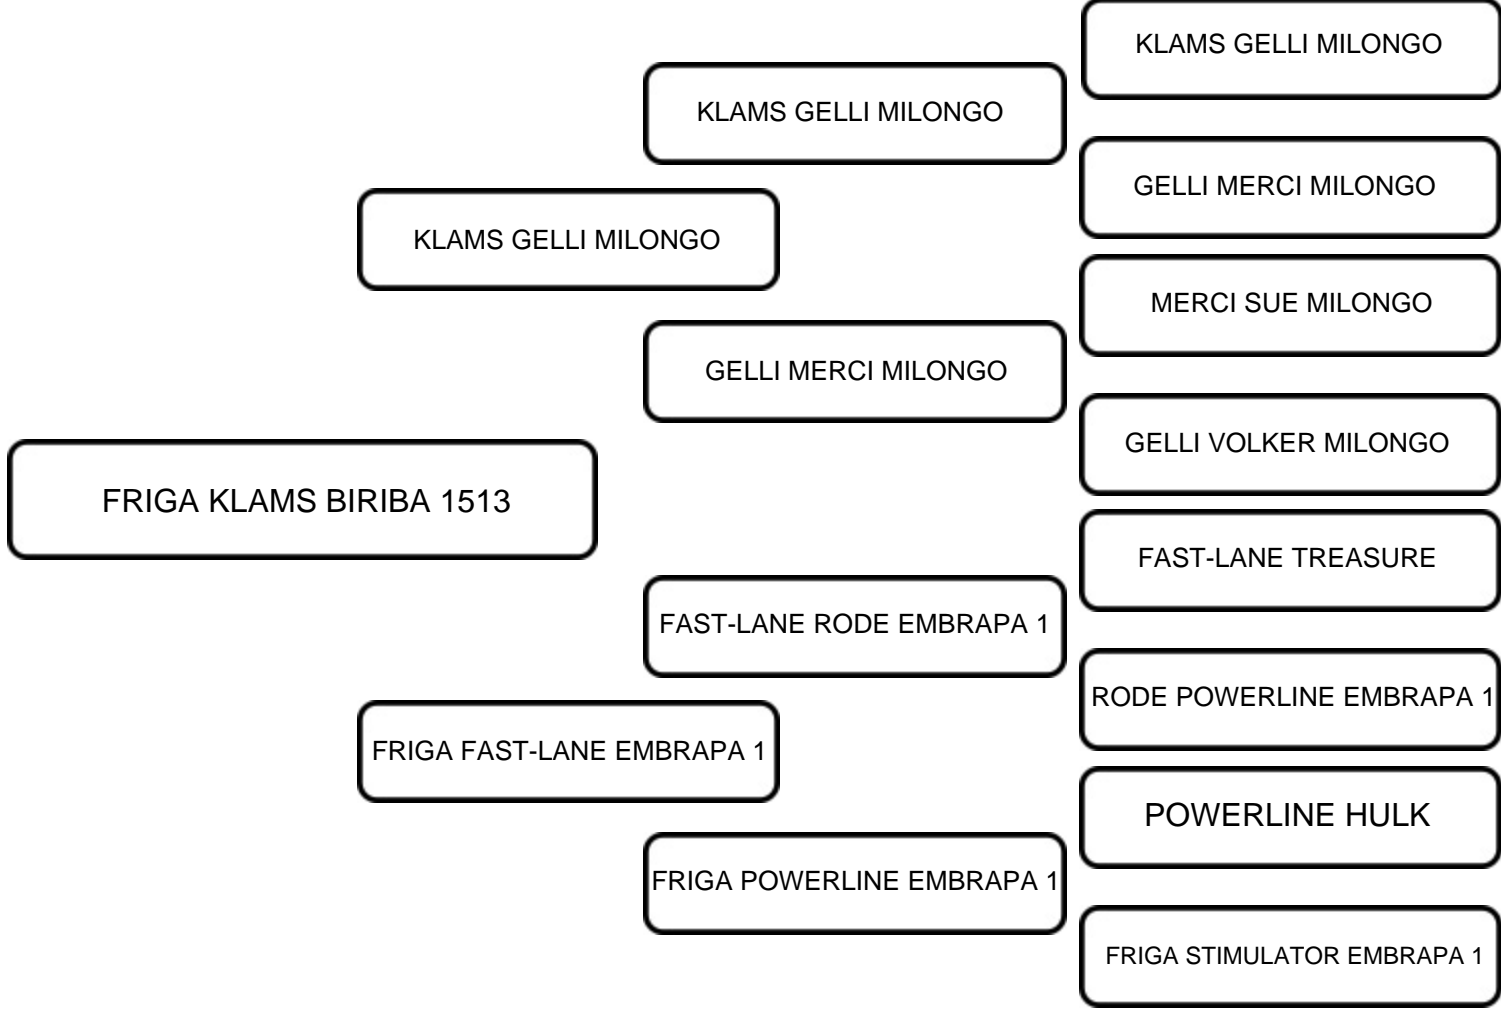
FRIGA KLAMS BIRIBA 1513

KLAMS GELLI MILONGO

KLAMS GELLI MILONGO

KLAMS GELLI MILONGO

GELLI MERCI MILONGO

GELLI MERCI MILONGO

MERCI SUE MILONGO

GELLI VOLKER MILONGO

FRIGA FAST-LANE EMBRAPA 1

FAST-LANE RODE EMBRAPA 1

FAST-LANE TREASURE

RODE POWERLINE EMBRAPA 1

FRIGA POWERLINE EMBRAPA 1

POWERLINE HULK

FRIGA STIMULATOR EMBRAPA 1